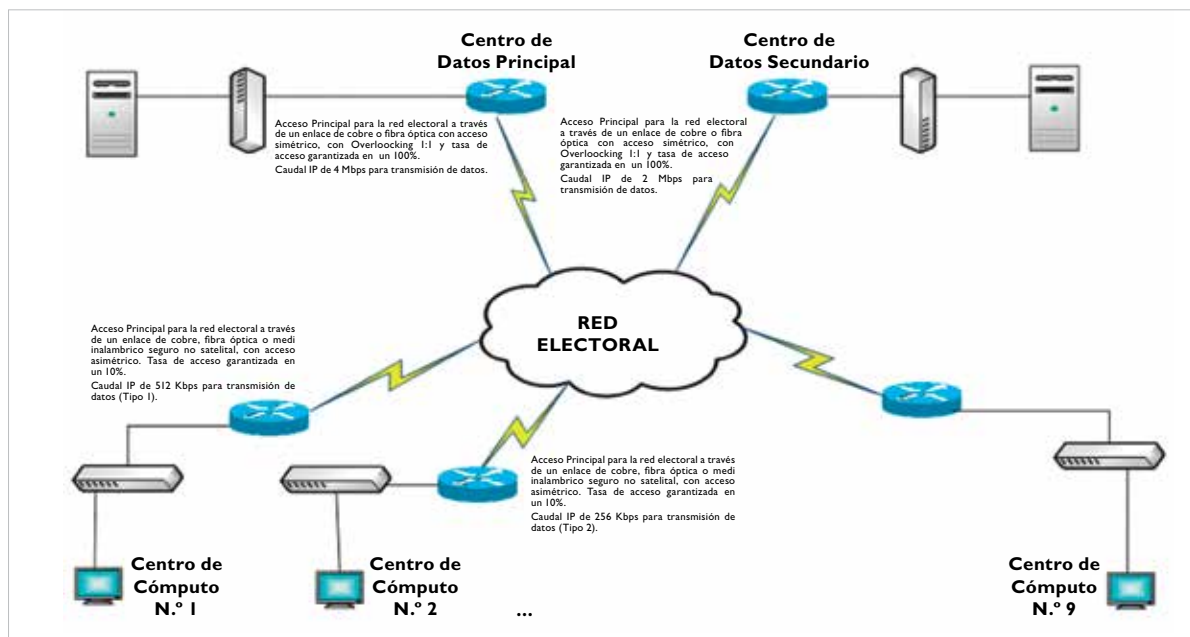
Centro de Datos Principal

Centro de Datos Secundario

Acceso Principal para la red electoral a través de un enlace de cobre o fibra óptica con acceso simétrico, con Overloocking 1:1 y tasa de acceso garantizada en un 100%.

Caudal IP de 4 Mbps para transmisión de datos.

Acceso Principal para la red electoral a través de un enlace de cobre o fibra óptica con acceso simétrico, con Overloocking 1:1 y tasa de acceso garantizada en un 100%.

Caudal IP de 2 Mbps para transmisión de datos.

RED ELECTORAL

Acceso Principal para la red electoral a través de un enlace de cobre, fibra óptica o medi inalambrico seguro no satelital, con acceso asimétrico. Tasa de acceso garantizada en un 10%.

Caudal IP de 512 Kbps para transmisión de datos (Tipo 1).

Acceso Principal para la red electoral a través de un enlace de cobre, fibra óptica o medi inalambrico seguro no satelital, con acceso asimétrico. Tasa de acceso garantizada en un 10%.

Caudal IP de 256 Kbps para transmisión de datos (Tipo 2).

Centro de Cómputo N.º 1

Centro de Cómputo N.º 2

...

Centro de Cómputo N.º 9